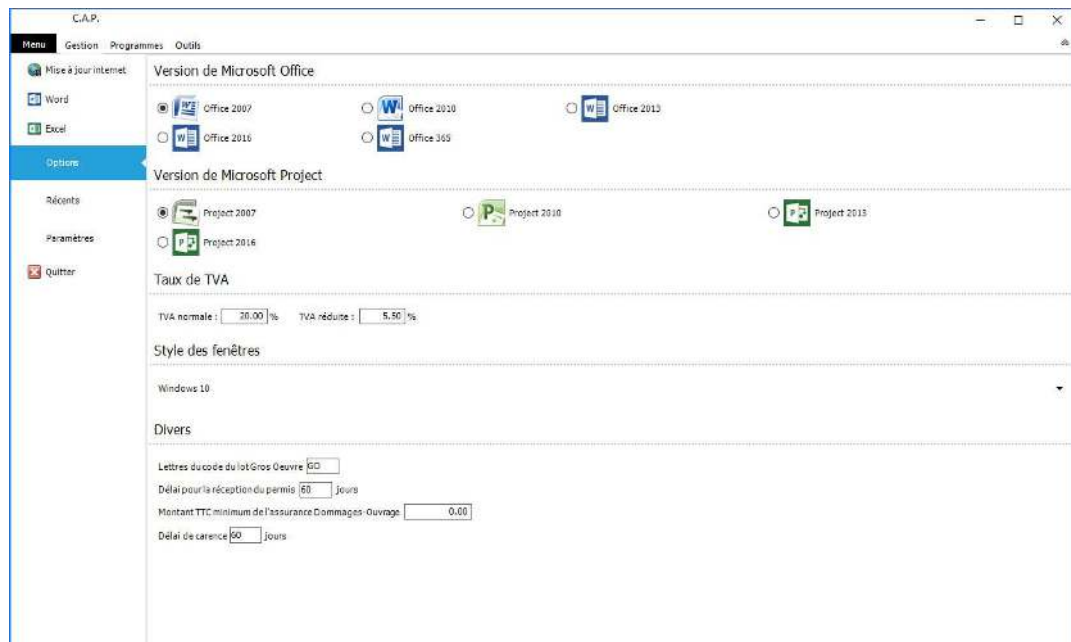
C.A.P.

Menu Gestion Programmes Outils

Mise à jour internet
Word
Excel
Options
Récents
Paramètres
Quitter

Version de Microsoft Office

Office 2007
Office 2010
Office 2013
Office 2016
Office 365

Version de Microsoft Project

Project 2007
Project 2010
Project 2013
Project 2016

Taux de TVA

TVA normale : 20.00 % TVA réduite : 5.50 %

Style des fenêtres

Windows 10

Divers

Lettres du code du lot Gros Oeuvre GO
Délai pour la réception du permis 60 jours
Montant TTC minimum de l'assurance Dommages-Ouvrage 0.00
Délai de carence 60 jours